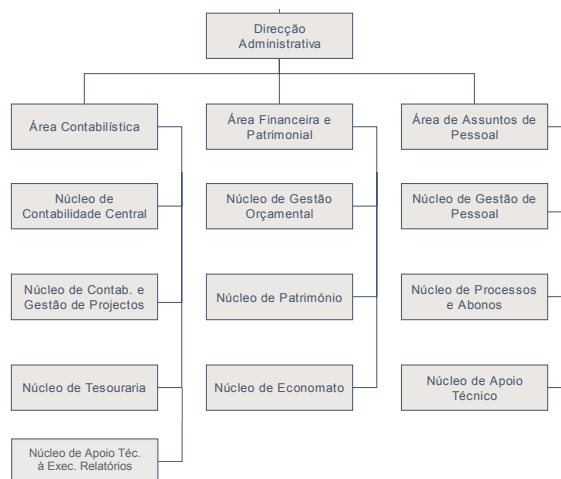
Direcção Administrativa

Área Contabilística

Núcleo de Contabilidade Central

Núcleo de Contab. e Gestão de Projectos

Núcleo de Tesouraria

Núcleo de Apoio Téc. à Exec. Relatórios

Área Financeira e Patrimonial

Núcleo de Gestão Orçamental

Núcleo de Património

Núcleo de Economato

Área de Assuntos de Pessoal

Núcleo de Gestão de Pessoal

Núcleo de Processos e Abonos

Núcleo de Apoio Técnico